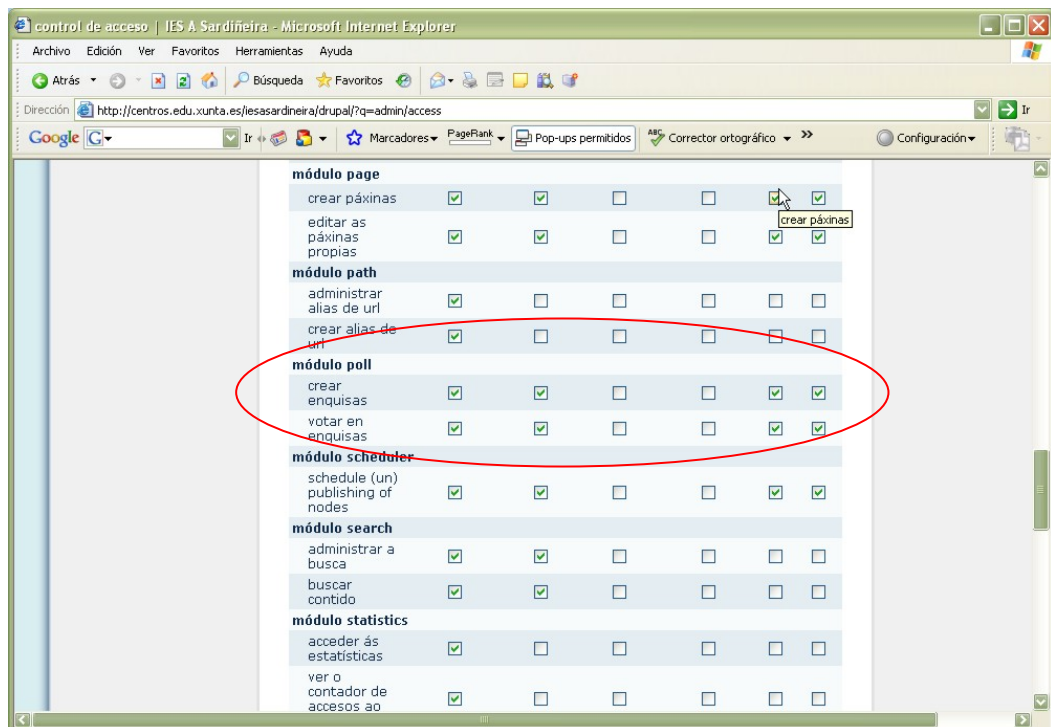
control de acceso | IES A Sardiñeira - Microsoft Internet Explorer

Archivo Edición Ver Favoritos Herramientas Ayuda

Atrás Búsqueda Favoritos

Dirección http://centros.edu.xunta.es/iesasardineira/drupal/?q=admin/access Ir

Google G Ir Marcadores PageRank Pop-ups permitidos Corrector ortográfico » Configuración

módulo page
crear páxinas
crear páxinas
editar as páxinas propias
módulo path
administrar alias de url
crear alias de url
módulo poll
crear enquisas
votar en enquisas
módulo scheduler
schedule (un) publishing of nodes
módulo search
administrar a busca
buscar contido
módulo statistics
acceder ás estatísticas
ver o contador de accesos ao